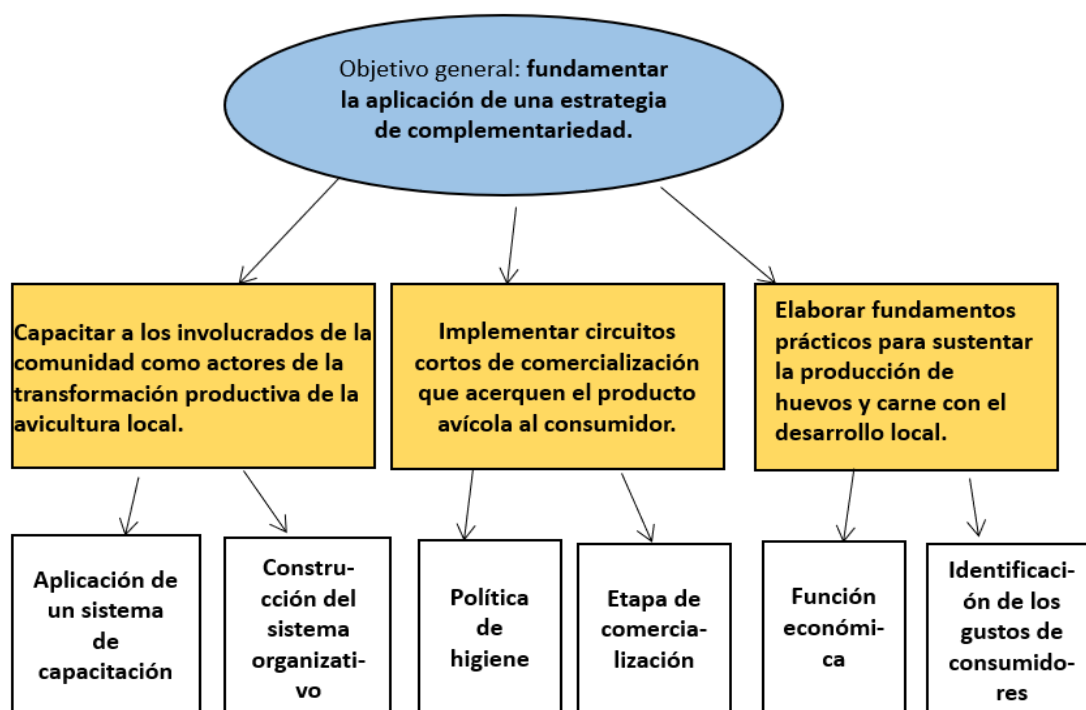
Objetivo general: **fundamentar la aplicación de una estrategia de complementariedad.**

Capacitar a los involucrados de la comunidad como actores de la transformación productiva de la avicultura local.

Implementar circuitos cortos de comercialización que acerquen el producto avícola al consumidor.

Elaborar fundamentos prácticos para sustentar la producción de huevos y carne con el desarrollo local.

Aplicación de un sistema de capacitación

Construcción del sistema organizativo

Política de higiene

Etapa de comercialización

Función económica

Identificación de los gustos de consumidores